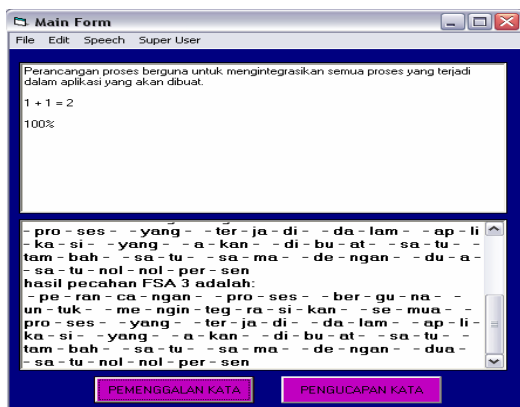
Main Form

File Edit Speech Super User

Perancangan proses berguna untuk mengintegrasikan semua proses yang terjadi dalam aplikasi yang akan dibuat.

1 + 1 = 2

100%

- pro - ses - - yang - - ter - ja - di - - da - lam - - ap - li - ka - si - - yang - - a - kan - - di - bu - at - - sa - tu - - tam - bah - - sa - tu - - sa - ma - - de - ngan - - du - a - - sa - tu - nol - nol - per - sen
hasil pecahan FSA 3 adalah:
- pe - ran - ca - ngan - - pro - ses - - ber - gu - na - - un - tuk - - me - ngin - teg - ra - si - kan - - se - mua - - pro - ses - - yang - - ter - ja - di - - da - lam - - ap - li - ka - si - - yang - - a - kan - - di - bu - at - - sa - tu - - tam - bah - - sa - tu - - sa - ma - - de - ngan - - dua - - sa - tu - nol - nol - per - sen

PEMENGGALAN KATA

PENGUCAPAN KATA